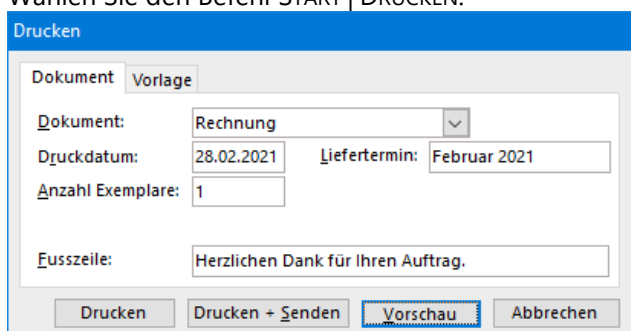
Wählen Sie den Befehl START | DRUCKEN.

Drucken

Dokument | Vorlage

Dokument: Rechnung

Druckdatum: 28.02.2021 Liefertermin: Februar 2021

Anzahl Exemplare: 1

Fusszeile: Herzlichen Dank für Ihren Auftrag.

Drucken | Drucken + Senden | Vorschau | Abbrechen